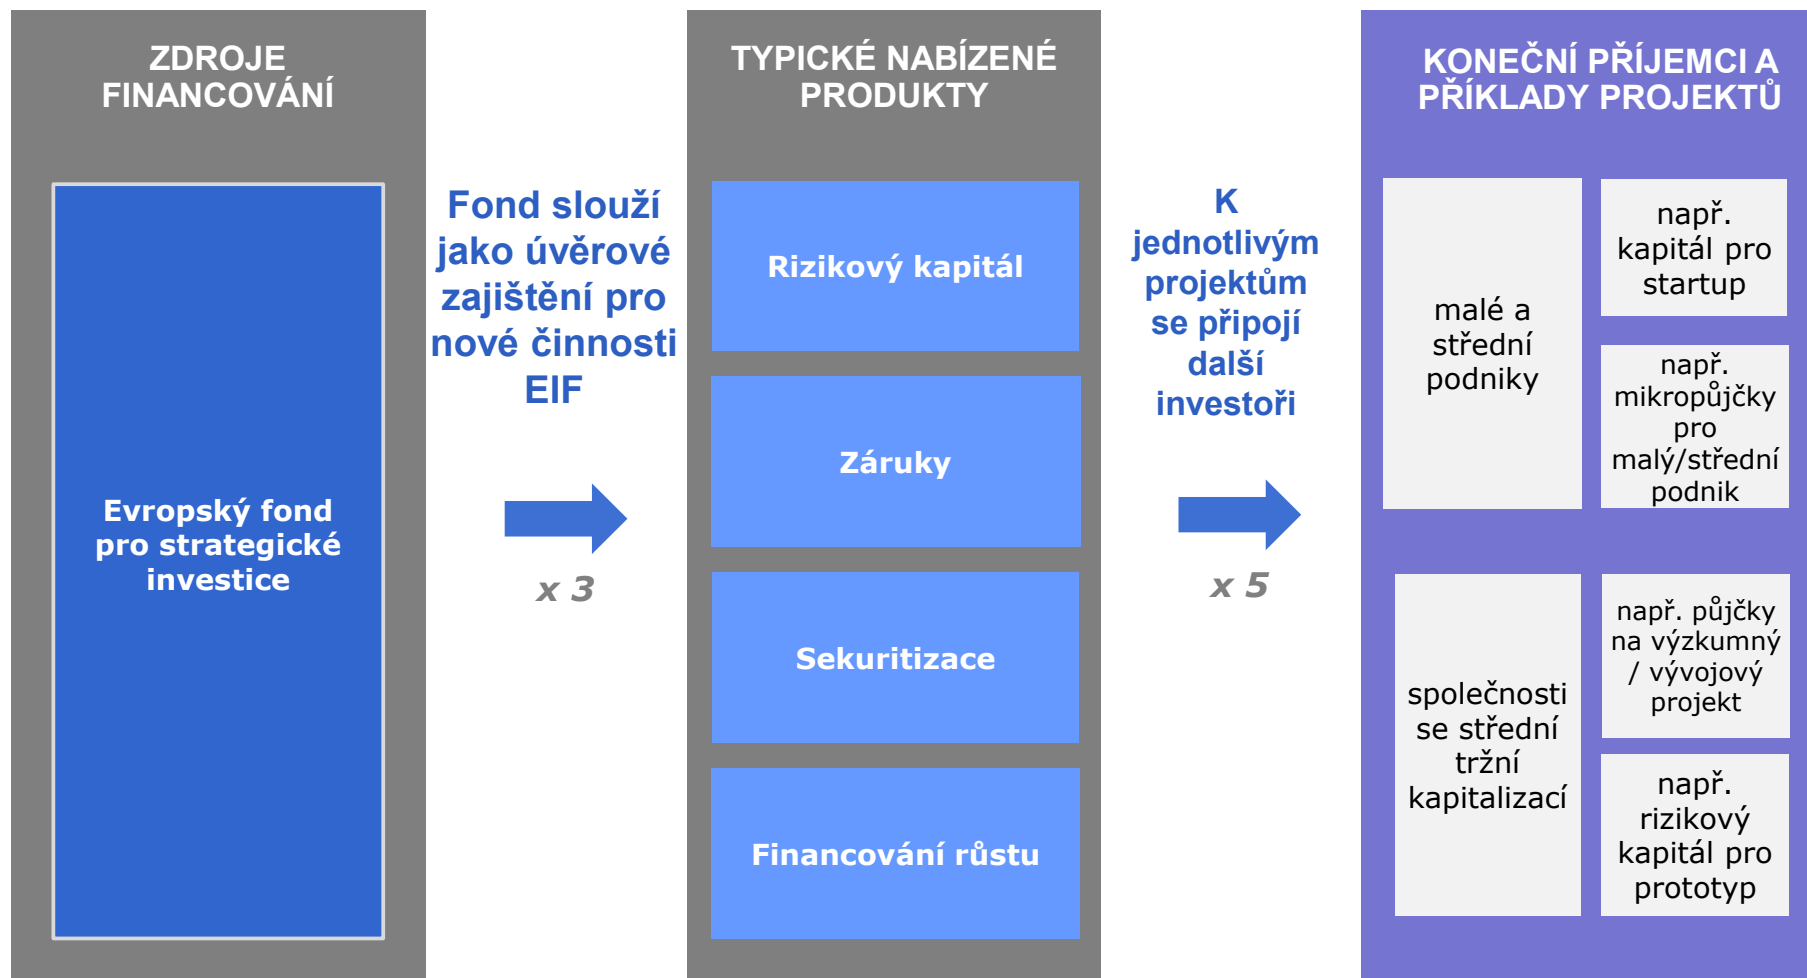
ZDROJE FINANCOVÁNÍ

Evropský fond pro strategické investice

Fond slouží jako úvěrové zajištění pro nové činnosti EIF

x 3

TYPICKÉ NABÍZENÉ PRODUKTY

Rizikový kapitál

Záruky

Sekuritizace

Financování růstu

K jednotlivým projektům se připojí další investoři

x 5

KONEČNÍ PŘÍJEMCI A PŘÍKLADY PROJEKTŮ

malé a střední podniky

např. kapitál pro startup

např. mikropůjčky pro malý/střední podnik

společnosti se střední tržní kapitalizací

např. půjčky na výzkumný / vývojový projekt

např. rizikový kapitál pro prototyp